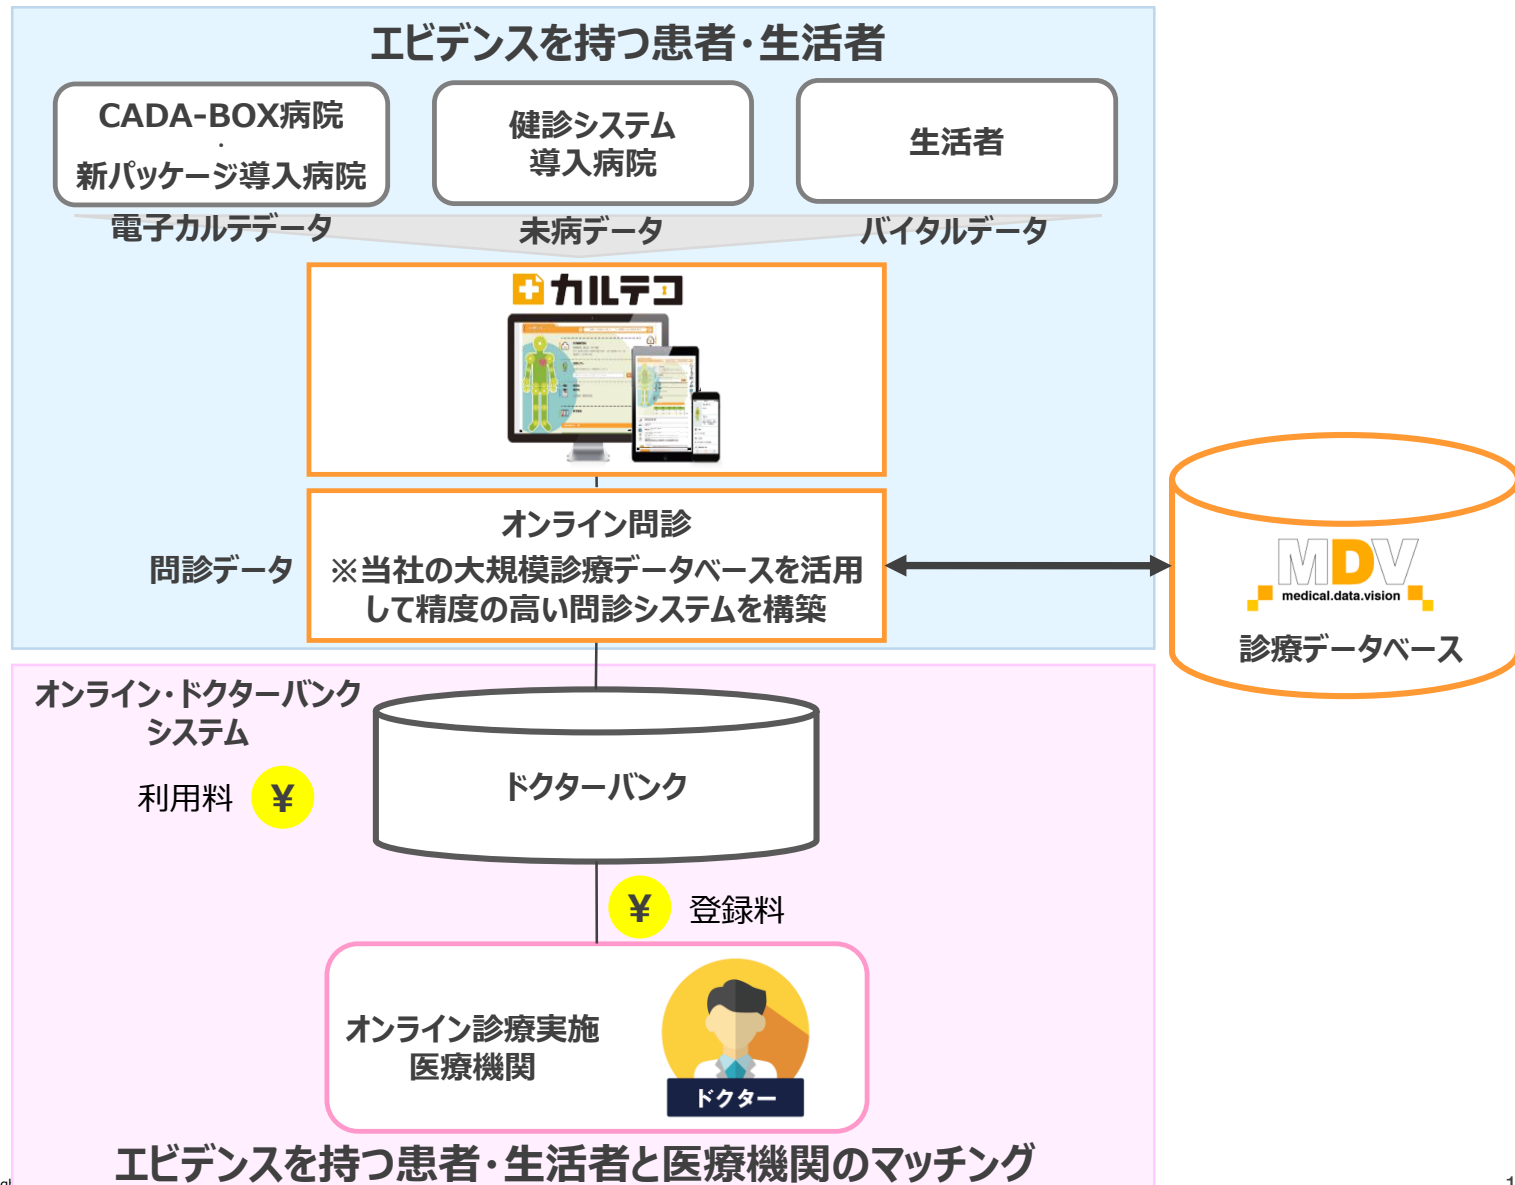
エビデンスを持つ患者・生活者

CADA-BOX病院
・
新パッケージ導入病院

健診システム
導入病院

生活者

電子カルテデータ

未病データ

バイタルデータ

カルテコ

オンライン問診
※当社の大規模診療データベースを活用して精度の高い問診システムを構築

問診データ

MDV
medical.data.vision
診療データベース

オンライン・ドクターバンク
システム

利用料 ¥

ドクターバンク

¥ 登録料

オンライン診療実施
医療機関

ドクター

エビデンスを持つ患者・生活者と医療機関のマッチング